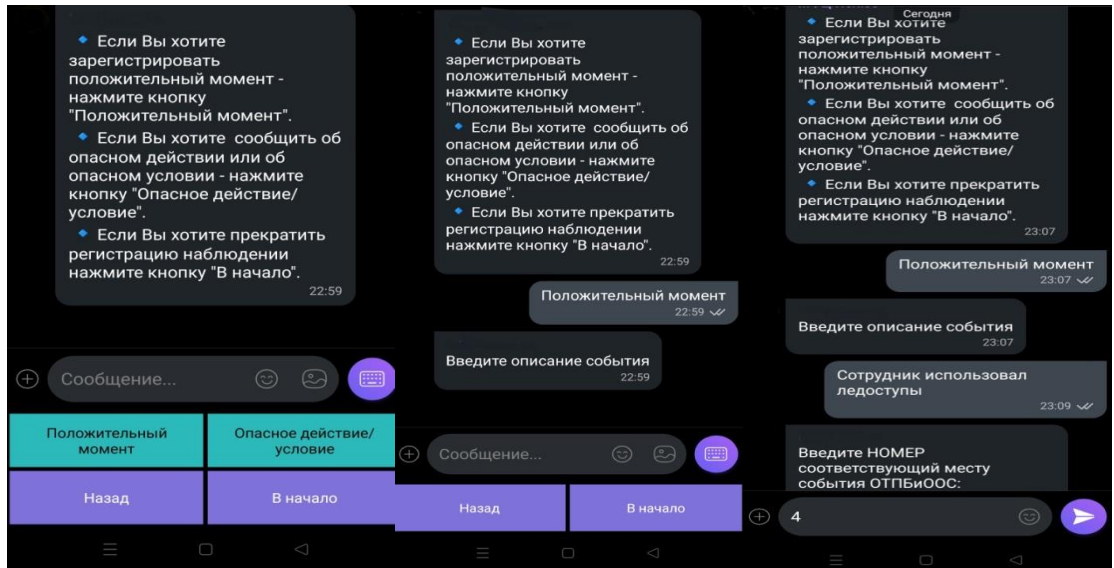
🔹 Если Вы хотите зарегистрировать положительный момент - нажмите кнопку "Положительный момент".
🔹 Если Вы хотите сообщить об опасном действии или об опасном условии - нажмите кнопку "Опасное действие/условие".
🔹 Если Вы хотите прекратить регистрацию наблюдении нажмите кнопку "В начало".
22:59

Сообщение...

Положительный момент
Опасное действие/ условие
Назад
В начало

🔹 Если Вы хотите зарегистрировать положительный момент - нажмите кнопку "Положительный момент".
🔹 Если Вы хотите сообщить об опасном действии или об опасном условии - нажмите кнопку "Опасное действие/условие".
🔹 Если Вы хотите прекратить регистрацию наблюдении нажмите кнопку "В начало".
22:59

Положительный момент
22:59

Введите описание события
22:59

Сообщение...

Назад
В начало

Сегодня
🔹 Если Вы хотите зарегистрировать положительный момент - нажмите кнопку "Положительный момент".
🔹 Если Вы хотите сообщить об опасном действии или об опасном условии - нажмите кнопку "Опасное действие/условие".
🔹 Если Вы хотите прекратить регистрацию наблюдении нажмите кнопку "В начало".
23:07

Положительный момент
23:07

Введите описание события
23:07

Сотрудник использовал ледоступы
23:09

Введите НОМЕР соответствующий месту события ОТПБиООС:

4